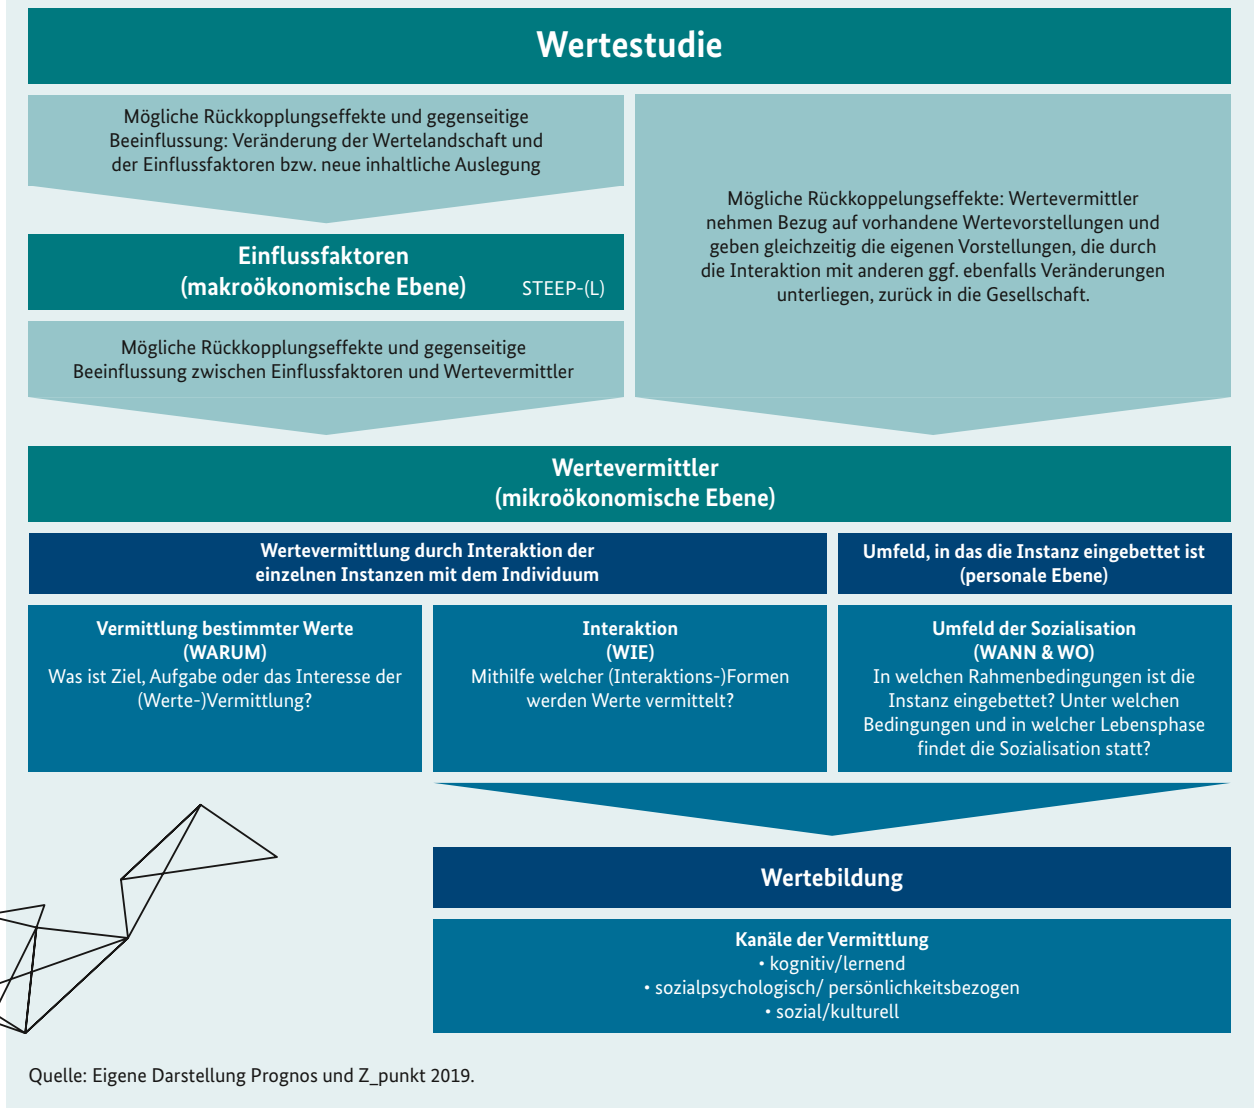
Wertestudie

Mögliche Rückkopplungseffekte und gegenseitige Beeinflussung: Veränderung der Wertelandschaft und der Einflussfaktoren bzw. neue inhaltliche Auslegung

Einflussfaktoren (makroökonomische Ebene)

STEEP-(L)

Mögliche Rückkopplungseffekte und gegenseitige Beeinflussung zwischen Einflussfaktoren und Wertevermittler

Mögliche Rückkoppelungseffekte: Wertevermittler nehmen Bezug auf vorhandene Wertevorstellungen und geben gleichzeitig die eigenen Vorstellungen, die durch die Interaktion mit anderen ggf. ebenfalls Veränderungen unterliegen, zurück in die Gesellschaft.

Wertevermittler (mikroökonomische Ebene)

Wertevermittlung durch Interaktion der einzelnen Instanzen mit dem Individuum

Umfeld, in das die Instanz eingebettet ist (personale Ebene)

Vermittlung bestimmter Werte (WARUM)
Was ist Ziel, Aufgabe oder das Interesse der (Werte-)Vermittlung?

Interaktion (WIE)
Mithilfe welcher (Interaktions-)Formen werden Werte vermittelt?

Umfeld der Sozialisation (WANN & WO)
In welchen Rahmenbedingungen ist die Instanz eingebettet? Unter welchen Bedingungen und in welcher Lebensphase findet die Sozialisation statt?

Wertebildung

Kanäle der Vermittlung
• kognitiv/lernend
• sozialpsychologisch/ persönlichkeitsbezogen
• sozial/kulturell

Quelle: Eigene Darstellung Prognos und Z_punkt 2019.